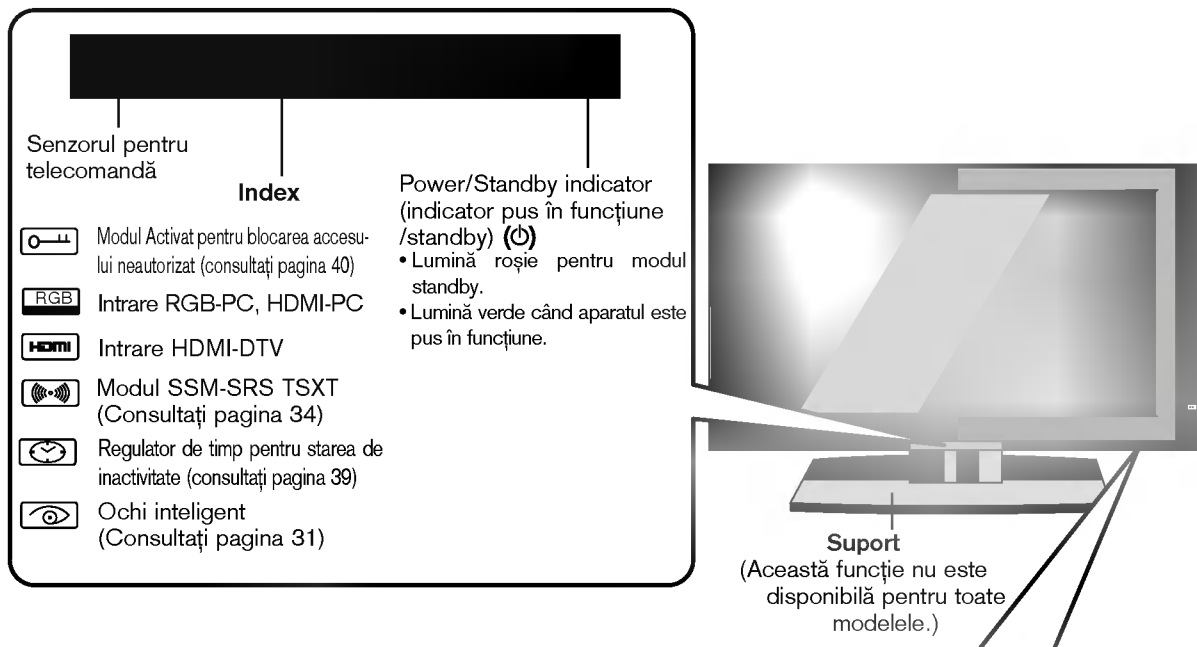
Senzorul pentru telecomandă

Index

Power/Standby indicator (indicator pus în funcțiune /standby) (⏻)
• Lumină roșie pentru modul standby.
• Lumină verde când aparatul este pus în funcțiune.

Modul Activat pentru blocarea accesului neautorizat (consultați pagina 40)

RGB Intrare RGB-PC, HDMI-PC

HDMI Intrare HDMI-DTV

Modul SSM-SRS TSXT (Consultați pagina 34)

Regulator de timp pentru starea de inactivitate (consultați pagina 39)

Ochi inteligent (Consultați pagina 31)

Suport
(Această funcție nu este disponibilă pentru toate modelele.)